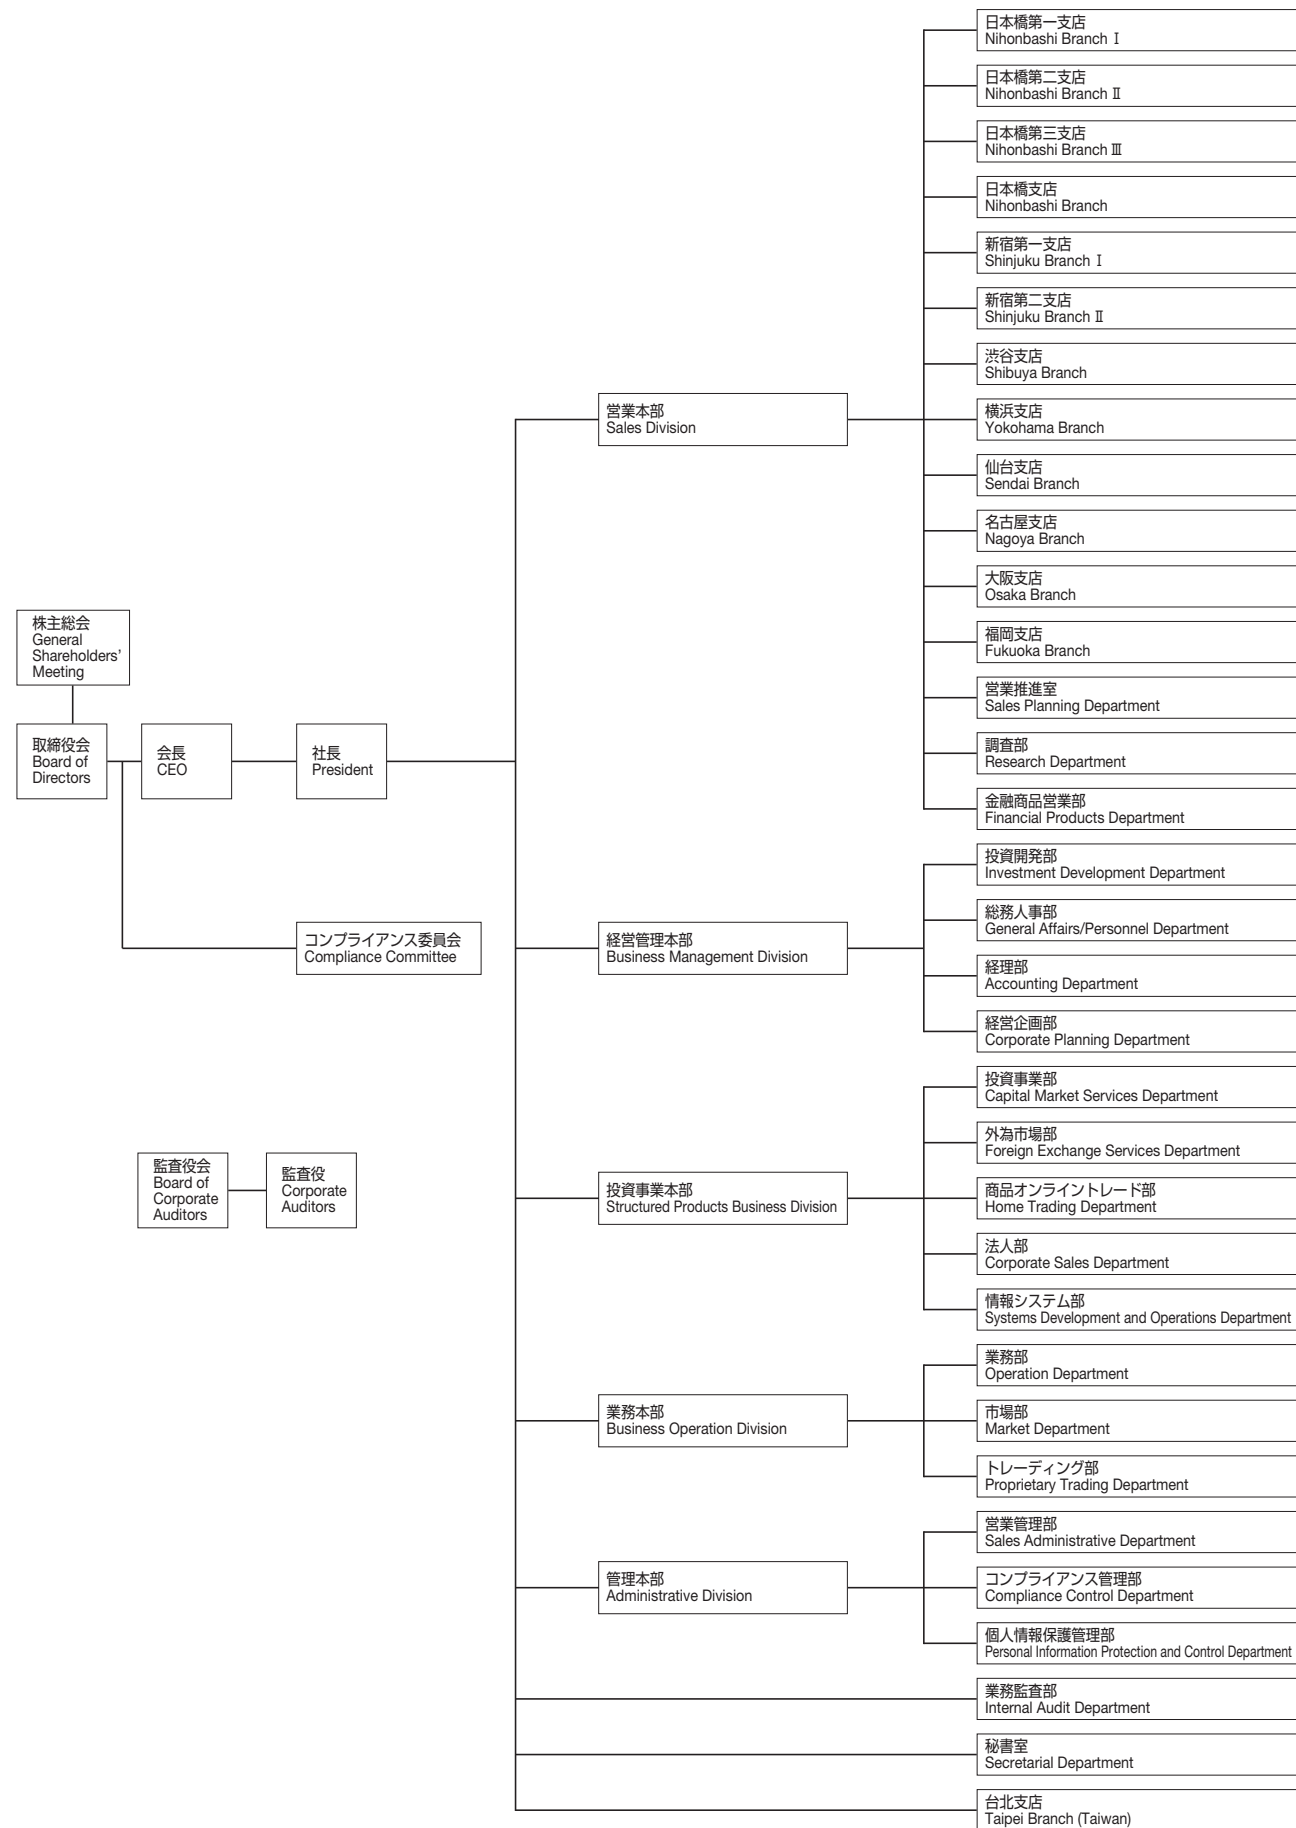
株主総会
General Shareholders' Meeting

取締役会
Board of Directors

会長
CEO

社長
President

コンプライアンス委員会
Compliance Committee

監査役会
Board of Corporate Auditors

監査役
Corporate Auditors

営業本部
Sales Division

日本橋第一支店
Nihonbashi Branch Ⅰ

日本橋第二支店
Nihonbashi Branch Ⅱ

日本橋第三支店
Nihonbashi Branch Ⅲ

日本橋支店
Nihonbashi Branch

新宿第一支店
Shinjuku Branch Ⅰ

新宿第二支店
Shinjuku Branch Ⅱ

渋谷支店
Shibuya Branch

横浜支店
Yokohama Branch

仙台支店
Sendai Branch

名古屋支店
Nagoya Branch

大阪支店
Osaka Branch

福岡支店
Fukuoka Branch

営業推進室
Sales Planning Department

調査部
Research Department

金融商品営業部
Financial Products Department

経営管理本部
Business Management Division

投資開発部
Investment Development Department

総務人事部
General Affairs/Personnel Department

経理部
Accounting Department

経営企画部
Corporate Planning Department

投資事業本部
Structured Products Business Division

投資事業部
Capital Market Services Department

外為市場部
Foreign Exchange Services Department

商品オンライントレード部
Home Trading Department

法人部
Corporate Sales Department

情報システム部
Systems Development and Operations Department

業務本部
Business Operation Division

業務部
Operation Department

市場部
Market Department

トレーディング部
Proprietary Trading Department

管理本部
Administrative Division

営業管理部
Sales Administrative Department

コンプライアンス管理部
Compliance Control Department

個人情報保護管理部
Personal Information Protection and Control Department

業務監査部
Internal Audit Department

秘書室
Secretarial Department

台北支店
Taipei Branch (Taiwan)